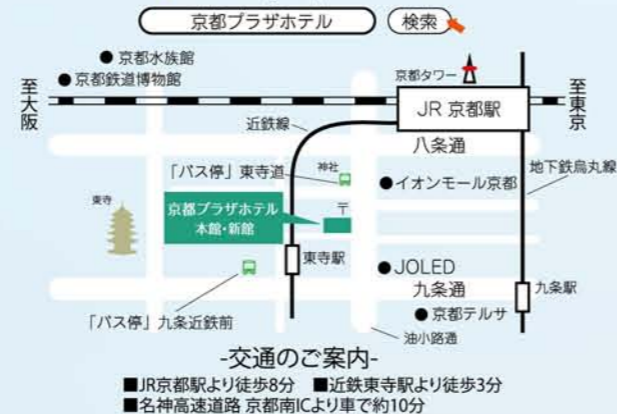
京都プラザホテル
検索

● 京都水族館
● 京都鉄道博物館
京都タワー
至大阪
至東京
JR 京都駅
近鉄線
八条通
神社
「バス停」東寺道
● イオンモール京都
地下鉄烏丸線
東寺
京都プラザホテル
本館・新館
〒
東寺駅
● JOLED
九条通
九条駅
● 京都テルサ
「バス停」九条近鉄前
油小路通

-交通のご案内-
■JR京都駅より徒歩8分　■近鉄東寺駅より徒歩3分
■名神高速道路 京都南ICより車で約10分